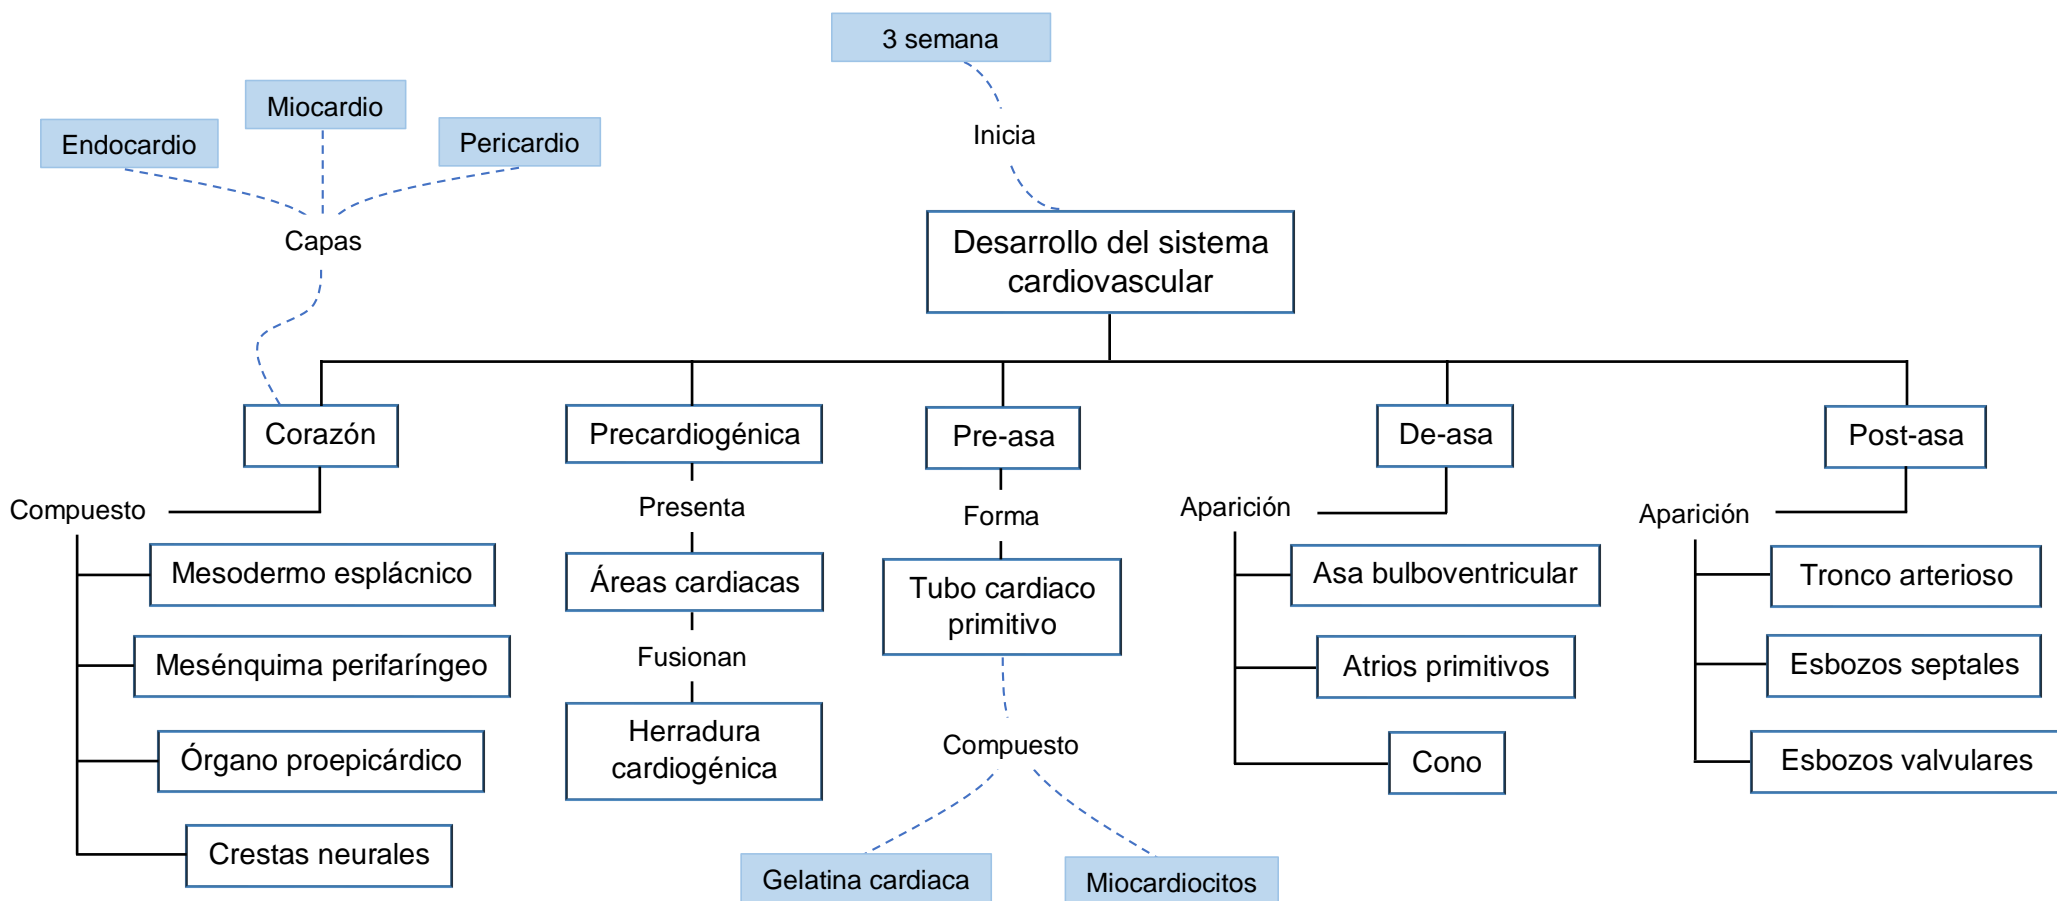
3 semana

Inicia

Desarrollo del sistema cardiovascular

Endocardio

Miocardio

Pericardio

Capas

Corazón

Compuesto

Mesodermo esplácnico

Mesénquima perifaríngeo

Órgano proepicárdico

Crestas neurales

Precardiogénica

Presenta

Áreas cardiacas

Fusionan

Herradura cardiogénica

Pre-asa

Forma

Tubo cardiaco primitivo

Compuesto

Gelatina cardiaca

Miocardiocitos

De-asa

Aparición

Asa bulboventricular

Atrios primitivos

Cono

Post-asa

Aparición

Tronco arterioso

Esbozos septales

Esbozos valvulares